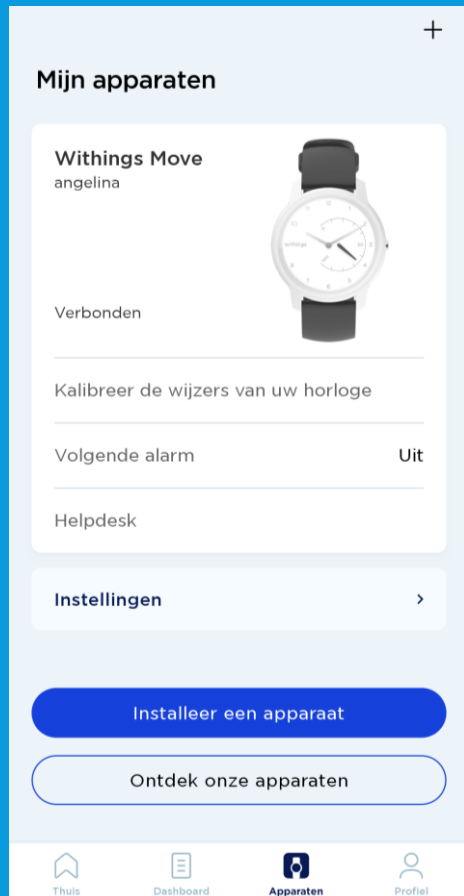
+

Mijn apparaten

Withings Move
angelina

withings

Verbonden

Kalibreer de wijzers van uw horloge

Volgende alarm Uit

Helpdesk

Instellingen >

Installeer een apparaat

Ontdek onze apparaten

Thuis Dashboard Apparaten Profiel